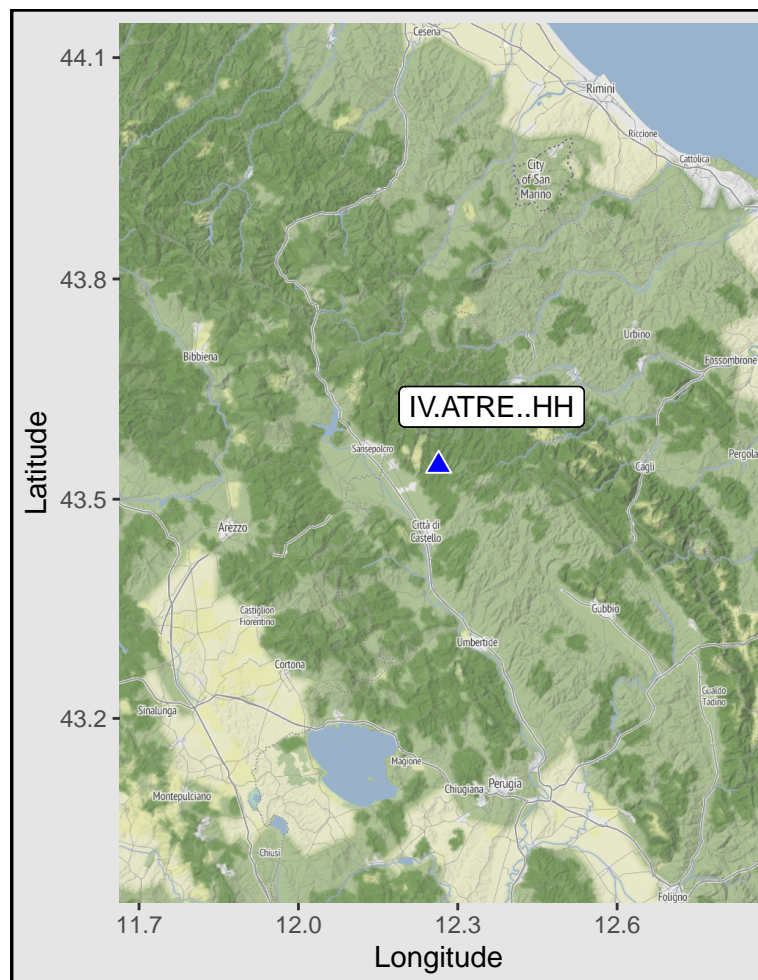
Cesena
Rimini
Riccione
Cattolica
City of San Marino
Urbino
Fossombrone
Bibbiena
IV.ATRE..HH
Sansepolcro
Cagli
Pergola
Arezzo
Città di Castello
Gubbio
Castiglion Fiorentino
Umbertide
Cortona
Gualdo Tadino
Sinalunga
Magione
Chiugiana
Perugia
Montepulciano
Chiusi
Foligno

44.1
43.8
43.5
43.2
Latitude

11.7
12.0
12.3
12.6
Longitude